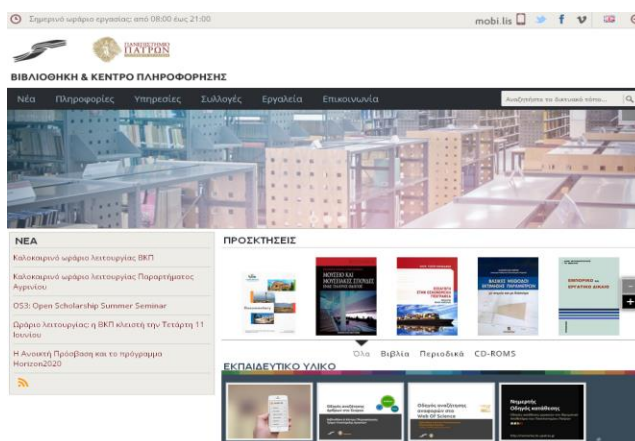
Σημερινό ωράριο εργασίας: από 08:00 έως 21:00

mobi.lis

ΠΑΝΕΠΙΣΤΗΜΙΟ ΠΑΤΡΩΝ

ΒΙΒΛΙΟΘΗΚΗ & ΚΕΝΤΡΟ ΠΛΗΡΟΦΟΡΗΣΗΣ

Νέα Πληροφορίες Υπηρεσίες Συλλογές Εργαλεία Επικοινωνία

Αναζητήστε το δικτυακό τόπο...

ΝΕΑ

Καλοκαιρινό ωράριο λειτουργίας ΒΚΠ

Καλοκαιρινό ωράριο λειτουργίας Παραρτήματος Αγρινίου

OS3: Open Scholarship Summer Seminar

Ωράριο λειτουργίας η ΒΚΠ κλειστή την Τετάρτη 11 Ιουνίου

Η Ανοικτή Πρόσβαση και το πρόγραμμα Horizon2020

ΠΡΟΣΚΤΗΣΕΙΣ

ΜΟΥΣΕΙΟ ΚΑΙ ΜΟΥΣΕΙΑΚΕΣ ΣΠΟΥΔΕΣ

ΕΙΣΑΓΩΓΗ ΣΤΗ ΣΥΓΚΡΙΤΙΚΗ ΓΡΑΜΜΑΤΟΛΟΓΙΑ

ΒΑΣΙΚΕΣ ΜΕΘΟΔΟΙ ΒΕΛΤΙΣΤΟΠΟΙΗΣΗΣ

ΕΜΠΟΡΙΚΟ και ΕΡΓΑΤΙΚΟ ΔΙΚΑΙΟ

Όλα Βιβλία Περιοδικά CD-ROMS

ΕΚΠΑΙΔΕΥΤΙΚΟ ΥΛΙΚΟ

Οδηγός αναζήτησης άρθρων στο Scopus

Οδηγός αναζήτησης αναφορών στο Web Of Science

Νομικός Οδηγός κατάθεσης